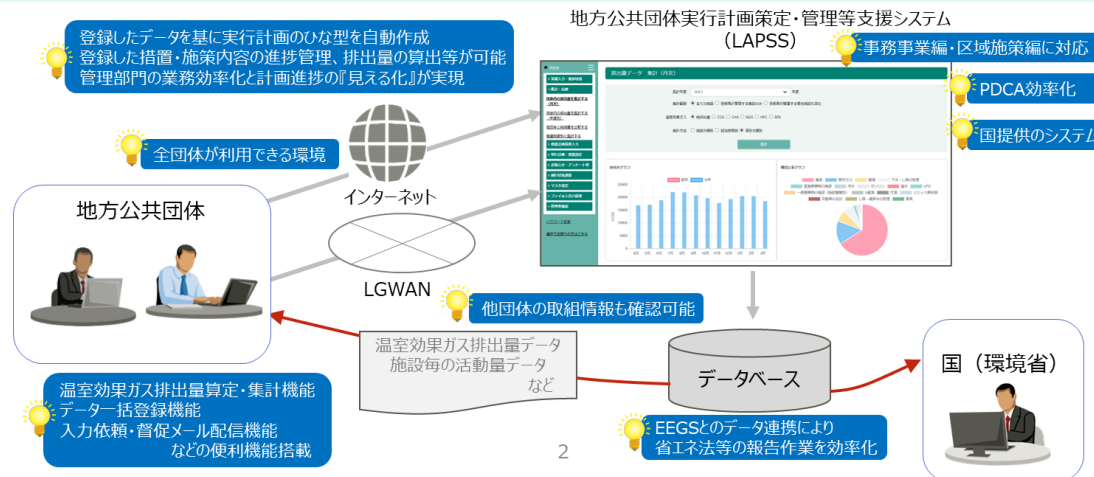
登録したデータを基に実行計画のひな型を自動作成
登録した措置・施策内容の進捗管理、排出量の算出等が可能
管理部門の業務効率化と計画進捗の『見える化』が実現

地方公共団体実行計画策定・管理等支援システム
（LAPSS）

事務事業編・区域施策編に対応

PDCA効率化

国提供のシステム

全団体が利用できる環境

インターネット

地方公共団体

LGWAN

他団体の取組情報も確認可能

温室効果ガス排出量データ
施設毎の活動量データ
など

データベース

国（環境省）

温室効果ガス排出量算定・集計機能
データ一括登録機能
入力依頼・督促メール配信機能
などの便利機能搭載

2

EEGSとのデータ連携により
省エネ法等の報告作業を効率化